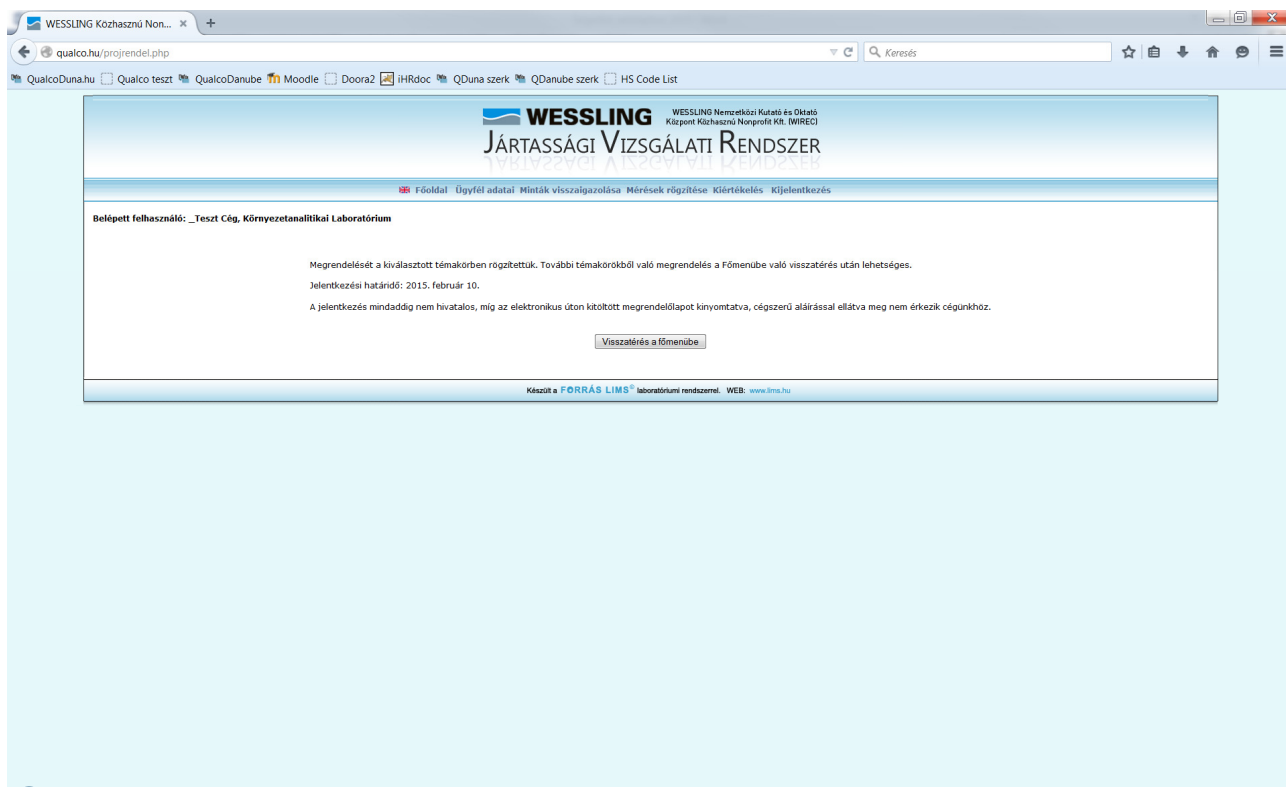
WESSLING Közhasznú Non... ×

qualco.hu/projrendel.php

Keresés

QualcoDuna.hu Qualco teszt QualcoDanube Moodle Doora2 iHRdoc QDuna szerk QDanube szerk HS Code List

WESSLING

WESSLING Nemzetközi Kutató és Oktató Központ Közhasznú Nonprofit Kft. (WIREC)

JÁRTASSÁGI VIZSGÁLATI RENDSZER

Főoldal Ügyfél adatai Minták visszaigazolása Mérések rögzítése Kiértékelés Kijelentkezés

Belépett felhasználó: _Teszt Cég, Környezetanalitikai Laboratórium

Megrendelését a kiválasztott témakörben rögzítettük. További témakörökből való megrendelés a Főmenübe való visszatérés után lehetséges.

Jelentkezési határidő: 2015. február 10.

A jelentkezés mindaddig nem hivatalos, míg az elektronikus úton kitöltött megrendelőlapot kinyomtatva, cégszerű aláírással ellátva meg nem érkezik cégünkhöz.

Visszatérés a főmenübe

Készült a FORRÁS LIMS® laboratóriumi rendszerrel. WEB: www.lims.hu